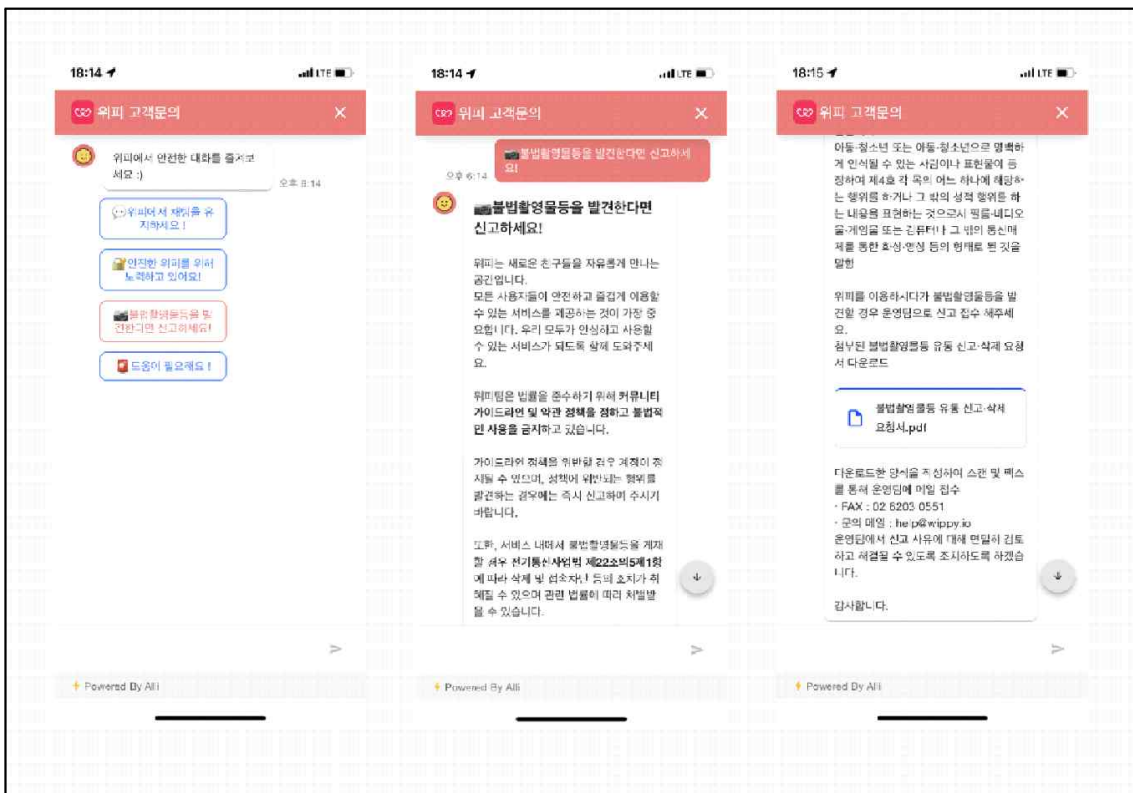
18:14

위피 고객문의

위피에서 안전한 대화를 즐겨보세요 :)

오후 6:14

위피에서 재밌게 유지하세요!

안전한 위피를 위해 노력하고 있어요!

불법촬영물등을 발견한다면 신고하세요!

도움이 필요해요!

Powered By Alli

18:14

위피 고객문의

불법촬영물등을 발견한다면 신고하세요

오후 6:14

불법촬영물등을 발견한다면 신고하세요!

위피는 새로운 친구들을 자유롭게 만나는 공간입니다.
모든 사용자들이 안전하고 즐겁게 이용할 수 있는 서비스를 제공하는 것이 가장 중요합니다. 우리 모두가 안전하고 사용할 수 있는 서비스가 되도록 적극 도와주세요.

위피팀은 법률을 준수하기 위해 커뮤니티 가이드라인 및 약관 정책을 정하고 불법적인 사용을 금지하고 있습니다.

가이드라인 정책을 위반할 경우 계정이 정지될 수 있으며, 정책에 위반되는 행위를 발견하는 경우에는 즉시 신고하여 주시기 바랍니다.

또한, 서비스 내에서 불법촬영물등을 게재할 경우 전기통신사업법 제22조의5제1항에 따라 삭제 및 접속차단 등의 조치가 취해질 수 있으며 관련 법률에 따라 처벌받을 수 있습니다.

Powered By Alli

18:15

위피 고객문의

아동·청소년 또는 아동·청소년으로 명백하게 인식될 수 있는 사람이나 표현물이 등장하여 제4호 각 목의 어느 하나에 해당하는 행위를 하거나 그 밖의 성적 행위를 하는 내용을 표현하는 것으로서 필름·비디오물·게임물 또는 컴퓨터나 그 밖의 통신매체를 통한 화상·영상 등의 형태로 된 것을 말함

위피를 이용하시다가 불법촬영물등을 발견할 경우 운영팀으로 신고 접수 해주세요.
첨부된 불법촬영물등 유통 신고·삭제 요청서 다운로드

불법촬영물등 유통 신고·삭제 요청서.pdf

다운로드한 양식을 작성하신 스캔 및 팩스를 통해 운영팀에 메일 접수
- FAX : 02 6203 0551
- 문의 메일 : help@wippy.io
운영팀에서 신고 사유에 대해 면밀히 검토하고 처리할 수 있도록 조치하도록 하겠습니다.

감사합니다.

Powered By Alli